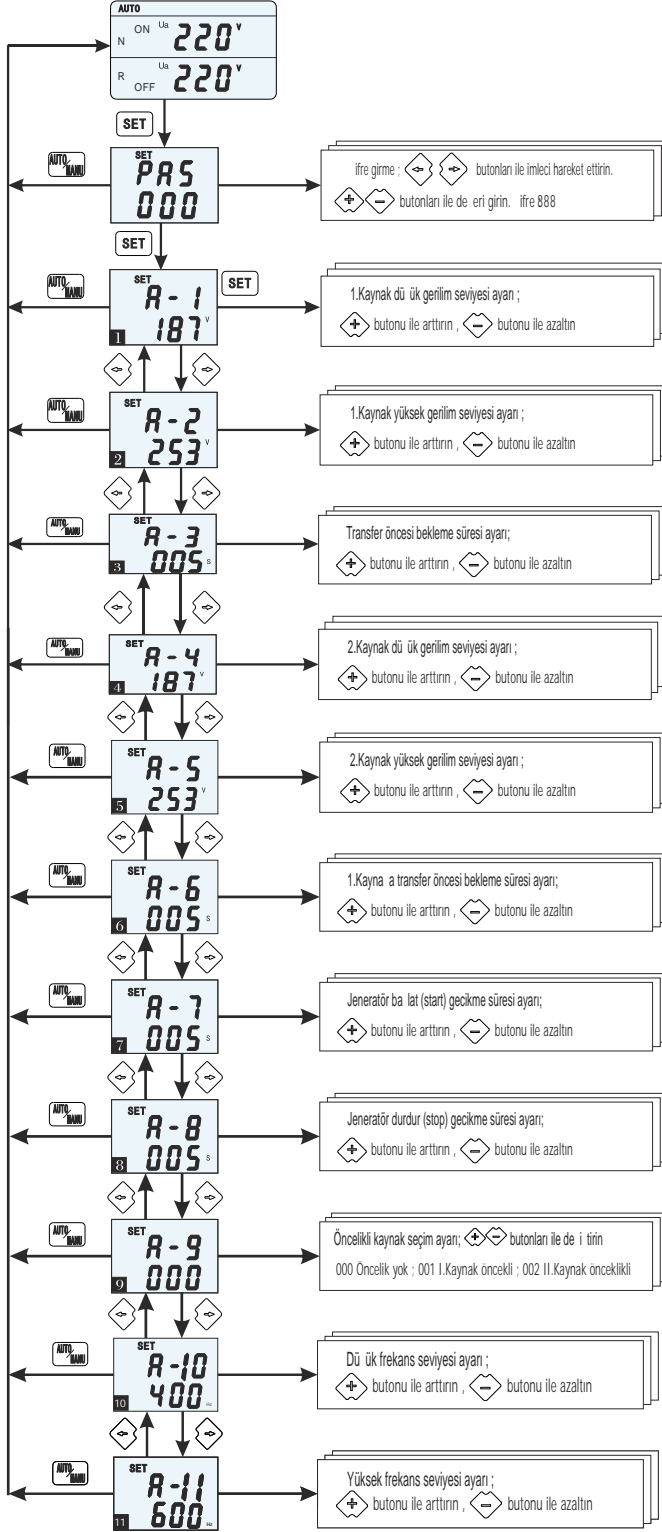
AUTO
N ON Ua 220 V
R OFF Ua 220 V

SET

AUTO MANU

SET
PAS
000

ifre girme ; butonları ile imleci hareket ettirin.
butonları ile de eri girin. ifre 888

SET

AUTO MANU

SET
A - 1
1
187 V

SET

1.Kaynak dü ük gerilim seviyesi ayarı ;
butonu ile arttırın , butonu ile azaltın

AUTO MANU

SET
A - 2
2
253 V

1.Kaynak yüksek gerilim seviyesi ayarı ;
butonu ile arttırın , butonu ile azaltın

AUTO MANU

SET
A - 3
3
005 s

Transfer öncesi bekleme süresi ayarı;
butonu ile arttırın , butonu ile azaltın

AUTO MANU

SET
A - 4
4
187 V

2.Kaynak dü ük gerilim seviyesi ayarı ;
butonu ile arttırın , butonu ile azaltın

AUTO MANU

SET
A - 5
5
253 V

2.Kaynak yüksek gerilim seviyesi ayarı ;
butonu ile arttırın , butonu ile azaltın

AUTO MANU

SET
A - 6
6
005 s

1.Kayna a transfer öncesi bekleme süresi ayarı;
butonu ile arttırın , butonu ile azaltın

AUTO MANU

SET
A - 7
7
005 s

Jeneratör ba lat (start) gecikme süresi ayarı;
butonu ile arttırın , butonu ile azaltın

AUTO MANU

SET
A - 8
8
005 s

Jeneratör durdur (stop) gecikme süresi ayarı;
butonu ile arttırın , butonu ile azaltın

AUTO MANU

SET
A - 9
9
000

Öncelikli kaynak seçim ayarı; butonları ile de i tirin
000 Öncelik yok ; 001 I.Kaynak öncekli ; 002 II.Kaynak önceklikli

AUTO MANU

SET
A - 10
10
400 Hz

Dü ük frekans seviyesi ayarı ;
butonu ile arttırın , butonu ile azaltın

AUTO MANU

SET
A - 11
11
600 Hz

Yüksek frekans seviyesi ayarı ;
butonu ile arttırın , butonu ile azaltın